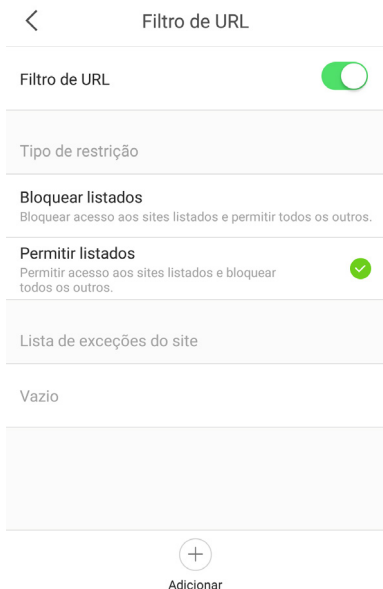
<

Filtro de URL

Filtro de URL

Tipo de restrição

Bloquear listados
Bloquear acesso aos sites listados e permitir todos os outros.

Permitir listados
Permitir acesso aos sites listados e bloquear todos os outros.

Lista de exceções do site

Vazio

+
Adicionar